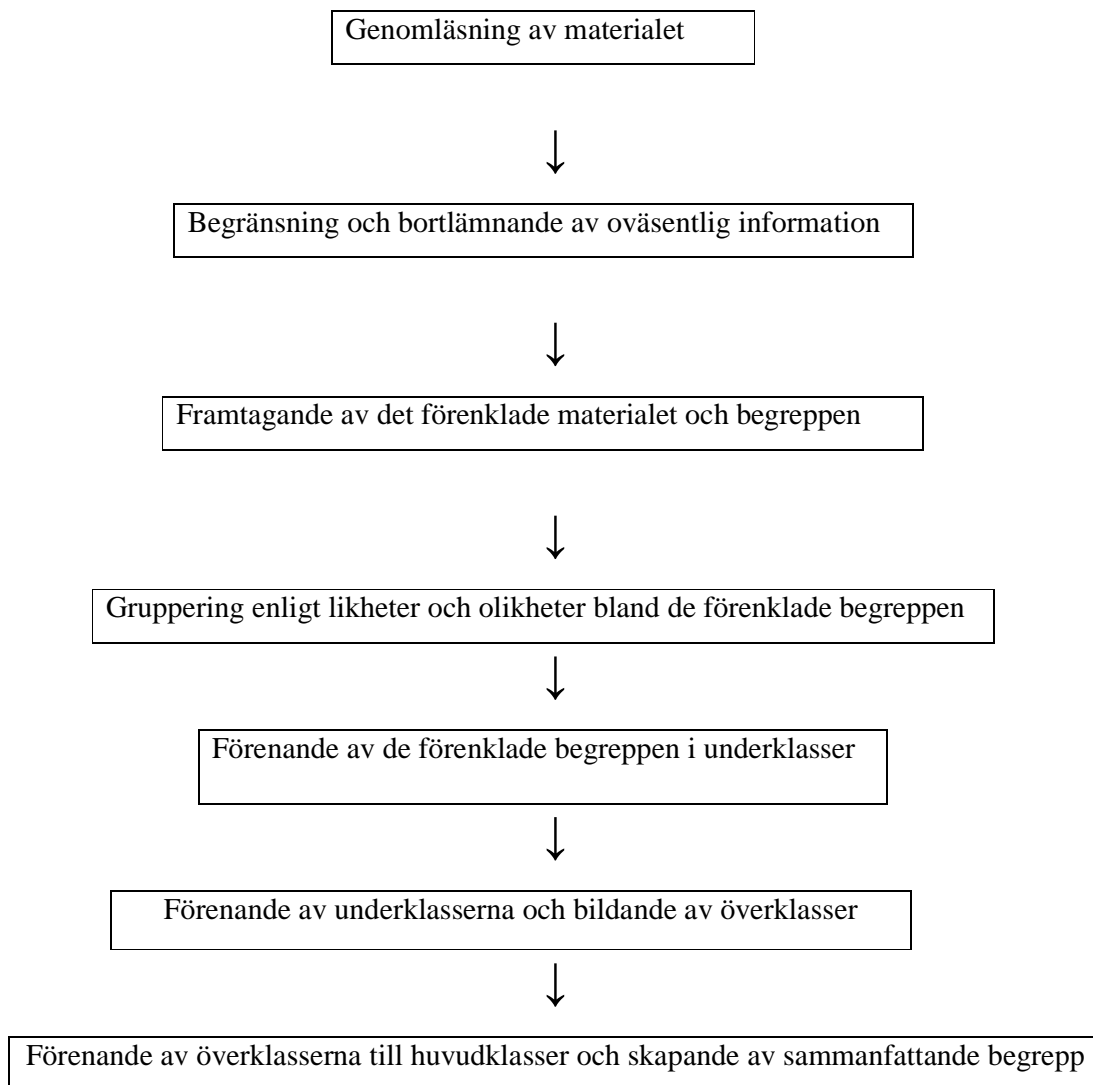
Genomläsning av materialet

↓

Begränsning och bortlämnande av oväsentlig information

↓

Framtagande av det förenklade materialet och begreppen

↓

Gruppering enligt likheter och olikheter bland de förenklade begreppen

↓

Förenande av de förenklade begreppen i underklasser

↓

Förenande av underklasserna och bildande av överklasser

↓

Förenande av överklasserna till huvudklasser och skapande av sammanfattande begrepp